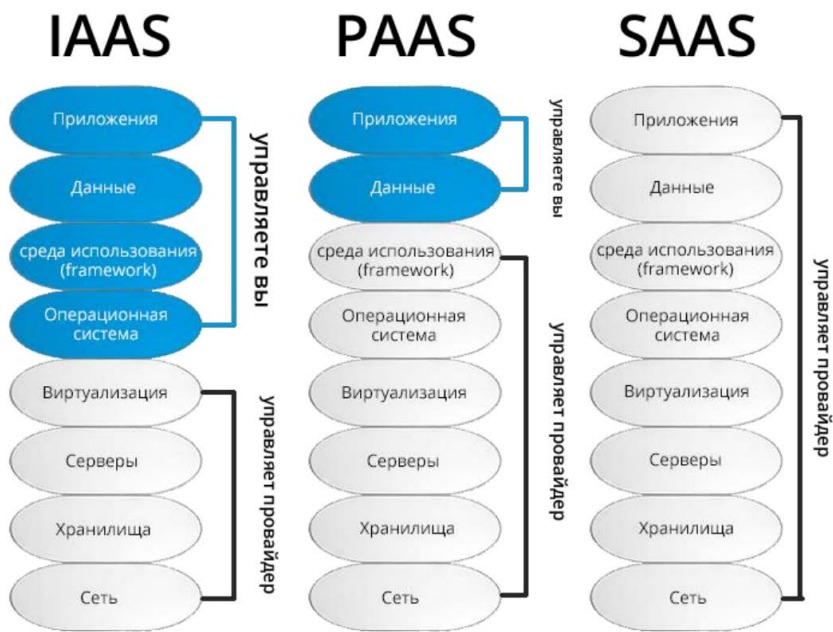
IAAS

Приложения

Данные

среда использования (framework)

Операционная система

управляете вы

Виртуализация

Серверы

Хранилища

Сеть

управляет провайдер

PAAS

Приложения

Данные

управляете вы

среда использования (framework)

Операционная система

Виртуализация

Серверы

Хранилища

Сеть

управляет провайдер

SAAS

Приложения

Данные

среда использования (framework)

Операционная система

Виртуализация

Серверы

Хранилища

Сеть

управляет провайдер